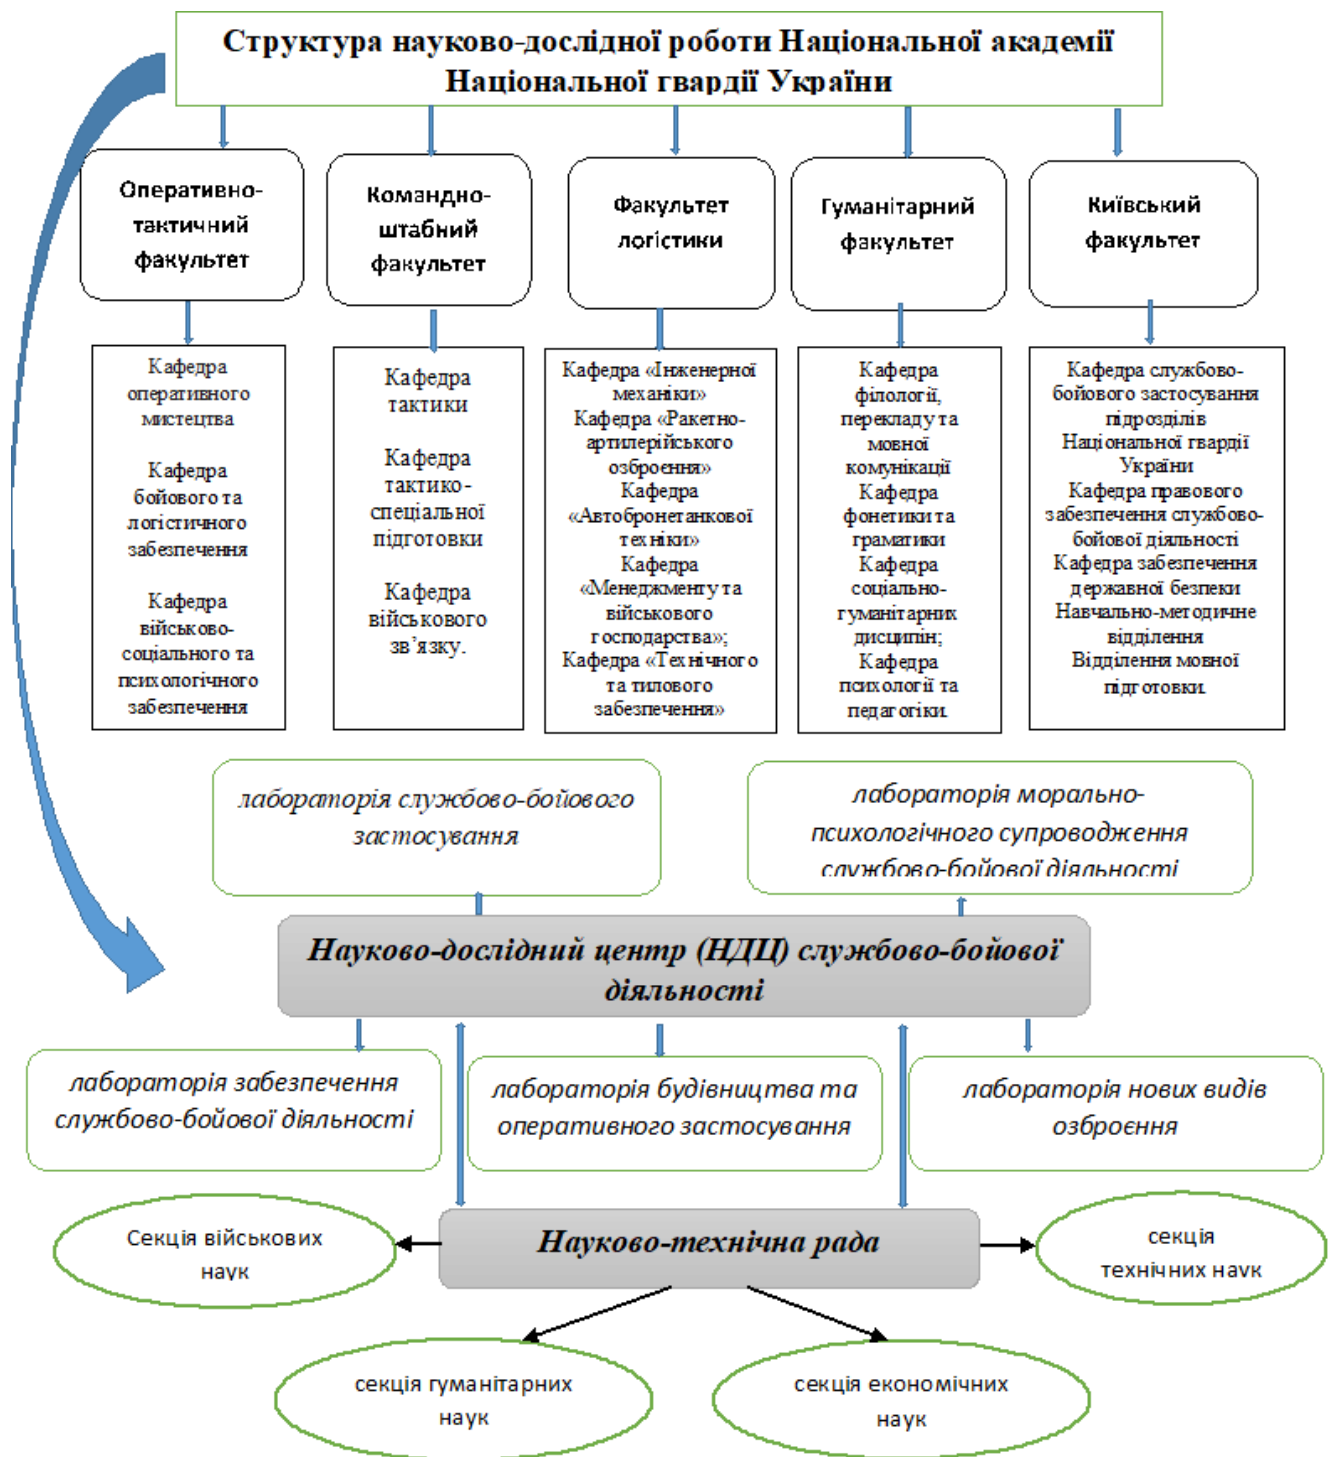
Структура науково-дослідної роботи Національної академії Національної гвардії України

Оперативно-тактичний факультет

Командно-штабний факультет

Факультет логістики

Гуманітарний факультет

Київський факультет

Кафедра оперативного мистецтва

Кафедра бойового та логістичного забезпечення

Кафедра військово-соціального та психологічного забезпечення

Кафедра тактики

Кафедра тактико-спеціальної підготовки

Кафедра військового зв'язку.

Кафедра «Інженерної механіки»
Кафедра «Ракетно-артилерійського озброєння»
Кафедра «Автобронетанкової техніки»
Кафедра «Менеджменту та військового господарства»;
Кафедра «Технічного та тилового забезпечення»

Кафедра філології, перекладу та мовної комунікації
Кафедра фонетики та граматики
Кафедра соціально-гуманітарних дисциплін;
Кафедра психології та педагогіки.

Кафедра службово-бойового застосування підрозділів Національної гвардії України
Кафедра правового забезпечення службово-бойової діяльності
Кафедра забезпечення державної безпеки
Навчально-методичне відділення
Відділення мовної підготовки.

лабораторія службово-бойового застосування

лабораторія морально-психологічного супроводження службово-бойової діяльності

Науково-дослідний центр (НДЦ) службово-бойової діяльності

лабораторія забезпечення службово-бойової діяльності

лабораторія будівництва та оперативного застосування

лабораторія нових видів озброєння

Секція військових наук

Науково-технічна рада

секція технічних наук

секція гуманітарних наук

секція економічних наук